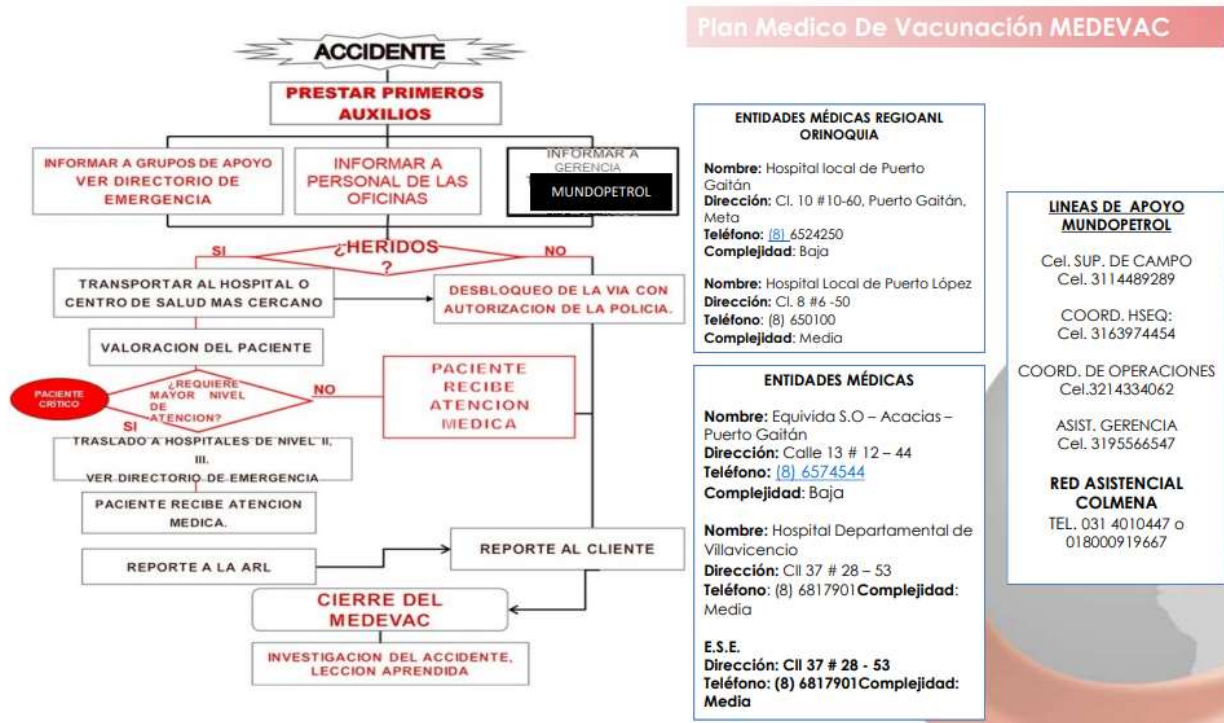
Plan Medico De Vacunación MEDEVAC

ACCIDENTE

PRESTAR PRIMEROS AUXILIOS

INFORMAR A GRUPOS DE APOYO VER DIRECTORIO DE EMERGENCIA

INFORMAR A PERSONAL DE LAS OFICINAS

INFORMAR A GERENCIA

MUNDOPETROL

SI

¿HERIDOS ?

NO

TRANSPORTAR AL HOSPITAL O CENTRO DE SALUD MAS CERCANO

DESBLOQUEO DE LA VIA CON AUTORIZACION DE LA POLICIA.

VALORACION DEL PACIENTE

PACIENTE CRITICO

¿REQUIERE MAYOR NIVEL DE ATENCION?

NO

SI

PACIENTE RECIBE ATENCION MEDICA

TRASLADO A HOSPITALES DE NIVEL II, III. VER DIRECTORIO DE EMERGENCIA

PACIENTE RECIBE ATENCION MEDICA.

REPORTE AL CLIENTE

REPORTE A LA ARL

CIERRE DEL MEDEVAC

INVESTIGACION DEL ACCIDENTE, LECCION APRENDIDA

ENTIDADES MÉDICAS REGIOANL ORINOQUIA

Nombre: Hospital local de Puerto Gaitán
Dirección: Cl. 10 #10-60, Puerto Gaitán, Meta
Teléfono: (8) 6524250
Complejidad: Baja

Nombre: Hospital Local de Puerto López
Dirección: Cl. 8 #6 -50
Teléfono: (8) 650100
Complejidad: Media

ENTIDADES MÉDICAS

Nombre: Equivida S.O – Acacias – Puerto Gaitán
Dirección: Calle 13 # 12 – 44
Teléfono: (8) 6574544
Complejidad: Baja

Nombre: Hospital Departamental de Villavicencio
Dirección: Cll 37 # 28 – 53
Teléfono: (8) 6817901Complejidad: Media

E.S.E.
Dirección: Cll 37 # 28 - 53
Teléfono: (8) 6817901Complejidad: Media

LINEAS DE APOYO MUNDOPETROL

Cel. SUP. DE CAMPO
Cel. 3114489289

COORD. HSEQ:
Cel. 3163974454

COORD. DE OPERACIONES
Cel.3214334062

ASIST. GERENCIA
Cel. 3195566547

RED ASISTENCIAL COLMENA
TEL. 031 4010447 o 018000919667